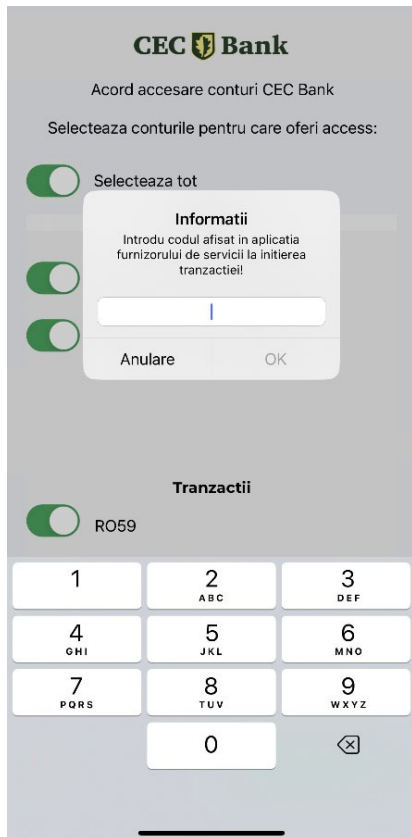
CEC Bank

Acord accesare conturi CEC Bank

Selecteaza conturile pentru care oferi access:

Selecteaza tot

Informatii

Introdu codul afisat in aplicatia furnizorului de servicii la initierea tranzactiei!

Anulare OK

Tranzactii

RO59

1
2 ABC
3 DEF
4 GHI
5 JKL
6 MNO
7 PQRS
8 TUV
9 WXYZ
0